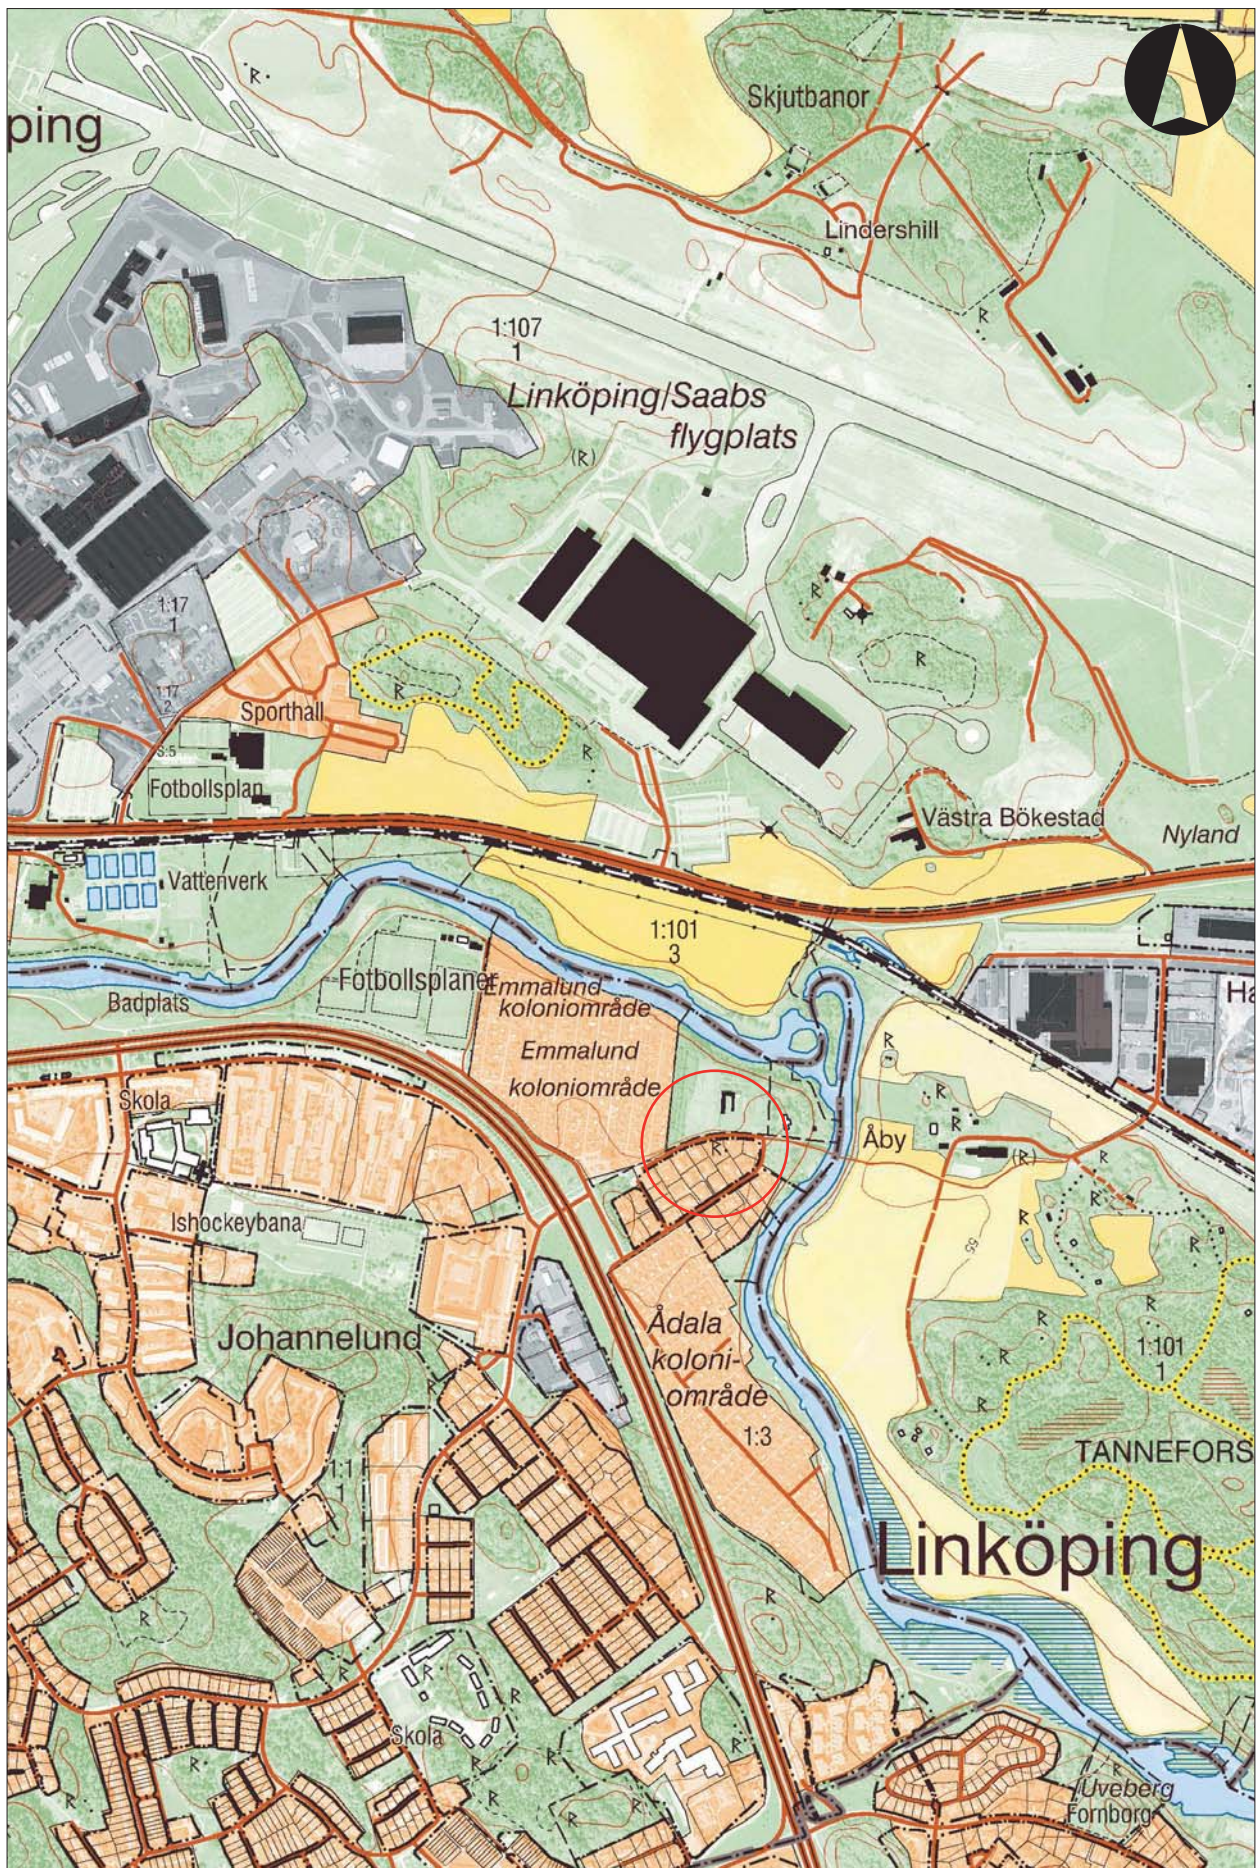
ping

Skjutbanor

Lindershill

1:107
1

Linköping/Saabs flygplats

1:17
1

1:17
2

Sporthall

Fotbollsplan

Västra Bökestad

Nyland

Vattenverk

1:101
3

Badplats

Fotbollsplaner

Emmalund koloniområde

Emmalund koloniområde

Ha

Skola

Åby

Ishockeybana

Johannelund

Ådala koloniområde

1:3

1:101
1

TANNEFORS

1:1
1

Linköping

Skola

Uveberg
Fornborg